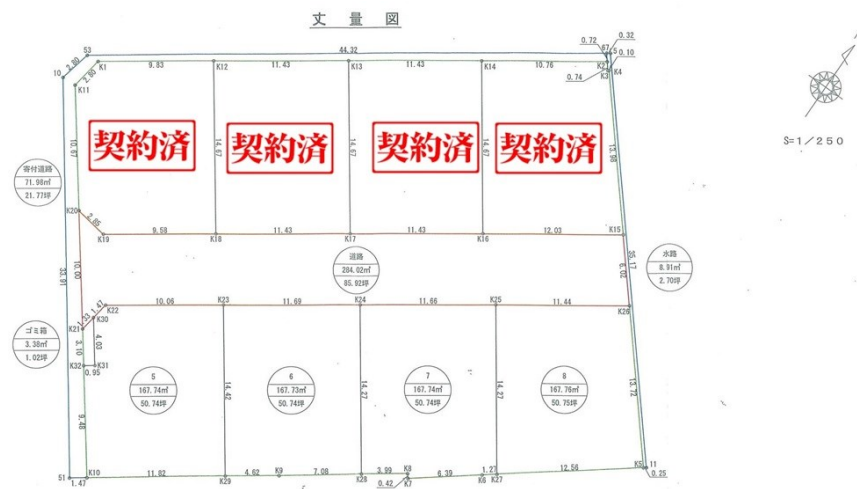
丈量図

S=1/250

53
10
2.80
2.80
K1
9.83
K12
11.43
K13
44.32
11.43
K14
10.76
0.72
0.32
K2
0.10
0.74
K3
K4
K11
10.67
契約済
14.67
契約済
14.67
契約済
14.67
契約済
13.96

寄付道路
71.98㎡
21.77坪

K20
3.85
K19
9.58
K18
11.43
K17
11.43
K16
12.03
K15
55.17

道路
284.02㎡
85.92坪

10.00
33.91
6.02

水路
8.91㎡
2.70坪

1.47
K22
10.06
K23
11.69
K24
11.66
K25
11.44
K26

ゴミ箱
3.38㎡
1.02坪

K21
1.23
K30
3.10
4.00
K31
K32
0.95

5
167.74㎡
50.74坪
14.42

6
167.73㎡
50.74坪
14.27

7
167.74㎡
50.74坪
14.27

8
167.76㎡
50.75坪
13.72

9.46

51
1.47
K10
11.82
K29
4.62
K9
7.08
K28
3.99
K8
0.42
K7
6.39
K6
1.27
K27
12.56
K5
11
0.25